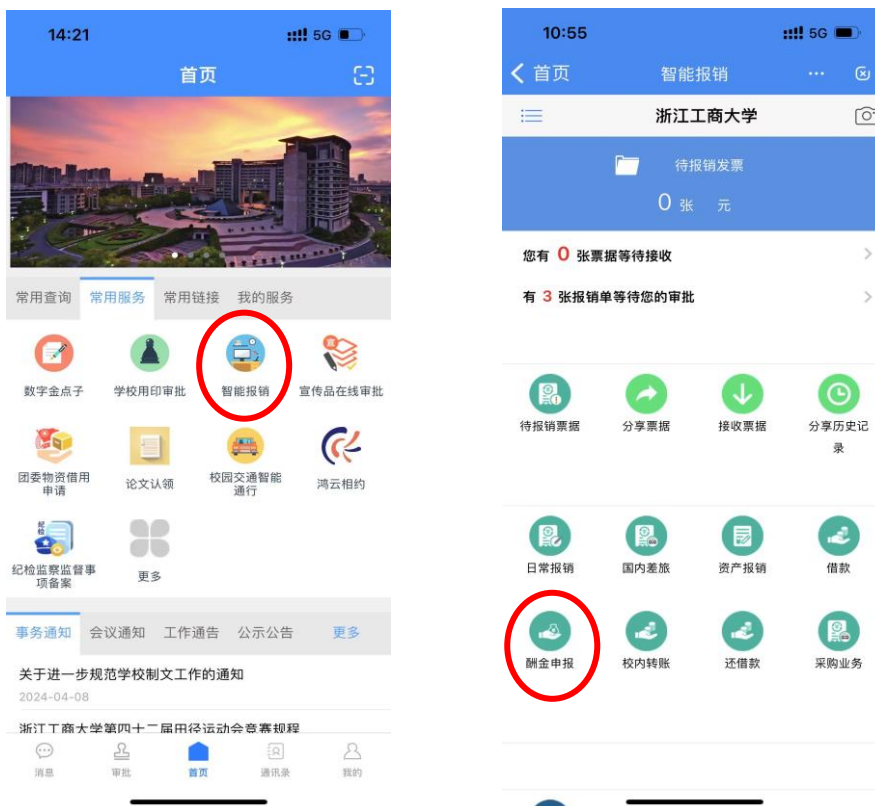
14:21 5G

首页

常用查询 常用服务 常用链接 我的服务

数字金点子 学校用印审批 智能报销 宣传品在线审批

团委物资借用申请 论文认领 校园交通智能通行 鸿云相约

纪检监察监督事项备案 更多

事务通知 会议通知 工作通告 公示公告 更多

关于进一步规范学校制文工作的通知
2024-04-08

浙江工商大学第四十二届田径运动会竞赛规程

消息 审批 首页 通讯录 我的

10:55 5G

< 首页 智能报销 ···

浙江工商大学

待报销发票
0 张 元

您有 0 张票据等待接收 >

有 3 张报销单等待您的审批 >

待报销票据 分享票据 接收票据 分享历史记录

日常报销 国内差旅 资产报销 借款

酬金申报 校内转账 还借款 采购业务